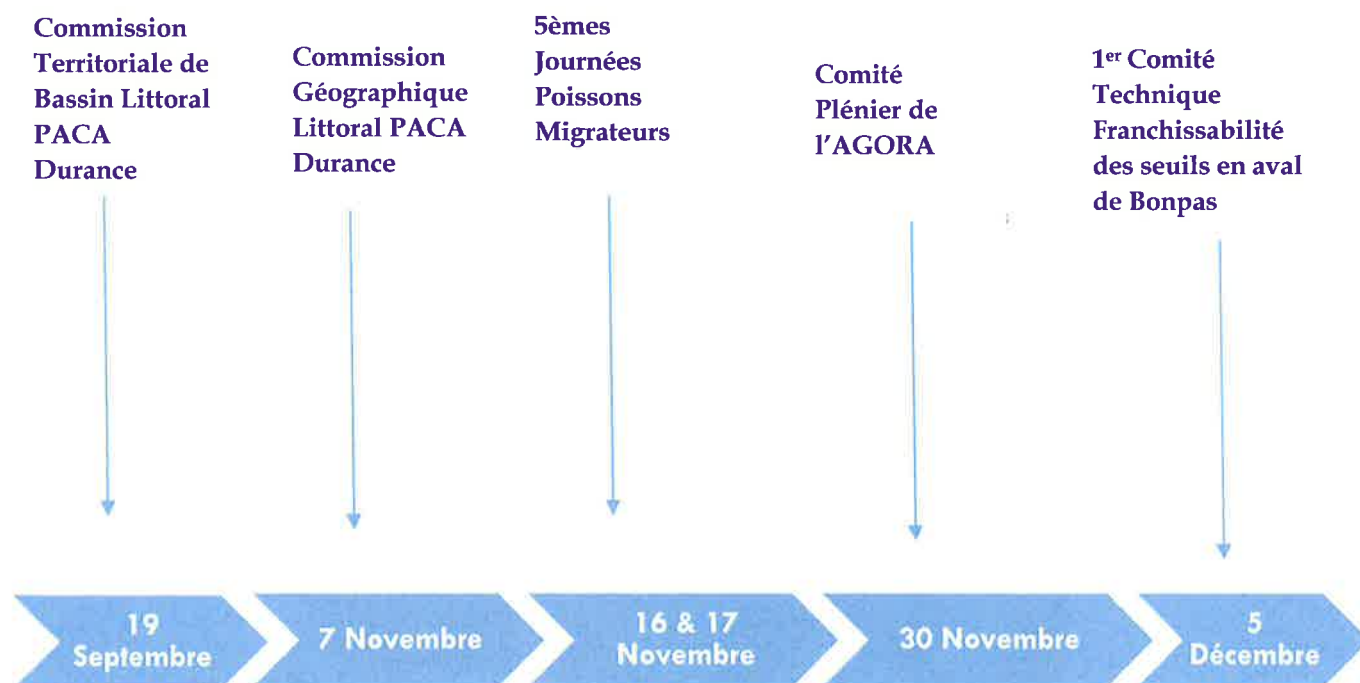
Commission Territoriale de Bassin Littoral PACA Durance

Commission Géographique Littoral PACA Durance

5èmes Journées Poissons Migrateurs

Comité Plénier de l'AGORA

1$^{er}$ Comité Technique Franchissabilité des seuils en aval de Bonpas

19 Septembre

7 Novembre

16 & 17 Novembre

30 Novembre

5 Décembre